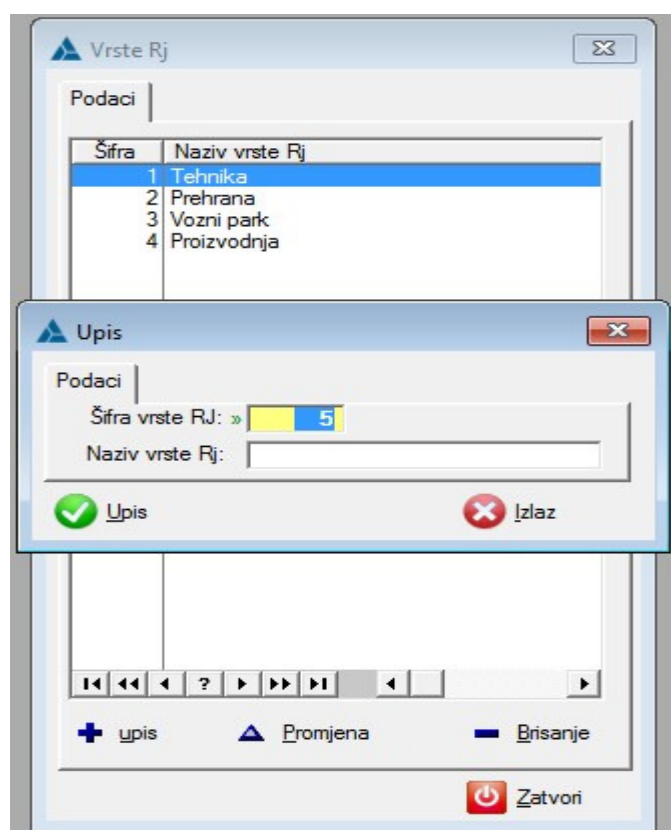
Vrste Rj

Podaci

| Šifra | Naziv vrste Rj |
|---|---|
| 1 | Tehnika |
| 2 | Prehrana |
| 3 | Vozni park |
| 4 | Proizvodnja |

Upis

Podaci

Šifra vrste RJ: » 5

Naziv vrste Rj:

Upis

Izlaz

?

upis

Promjena

Brisanje

Zatvori